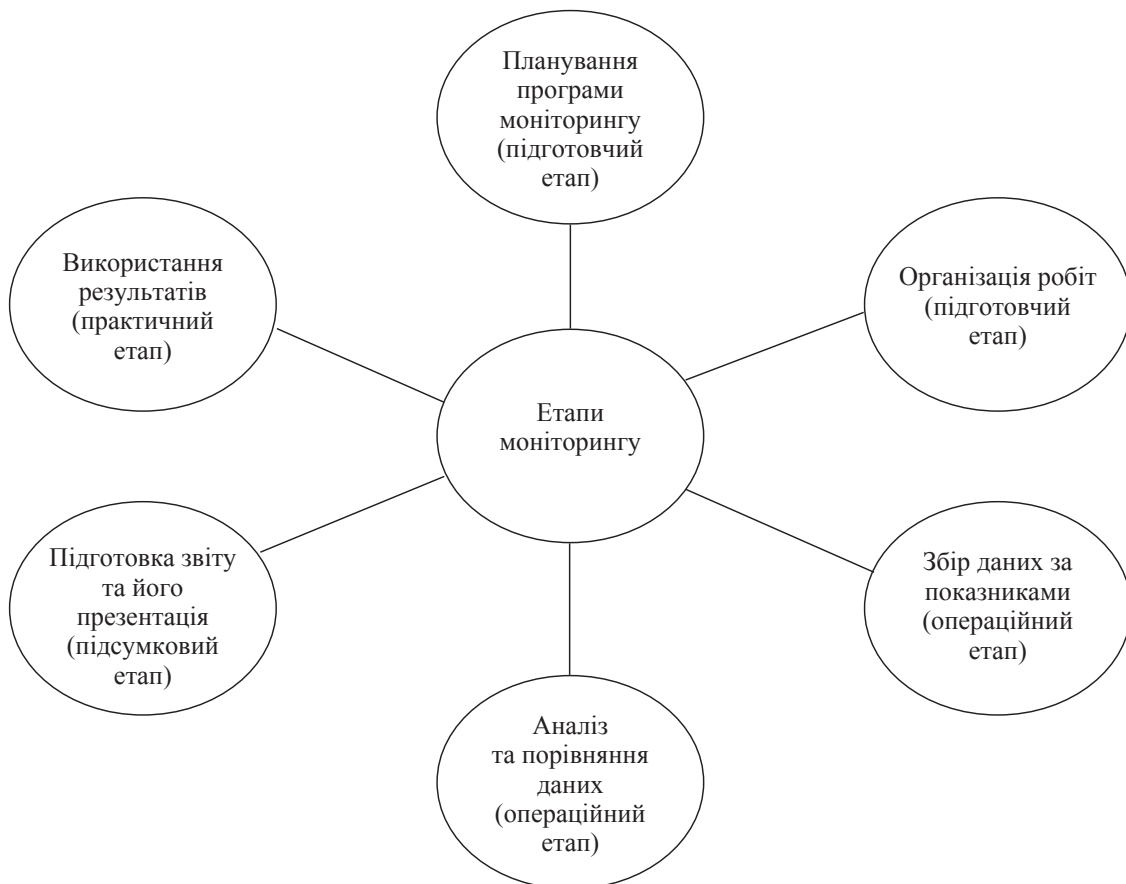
Етапи моніторингу

Планування програми моніторингу (підготовчий етап)

Організація робіт (підготовчий етап)

Збір даних за показниками (операційний етап)

Аналіз та порівняння даних (операційний етап)

Підготовка звіту та його презентація (підсумковий етап)

Використання результатів (практичний етап)